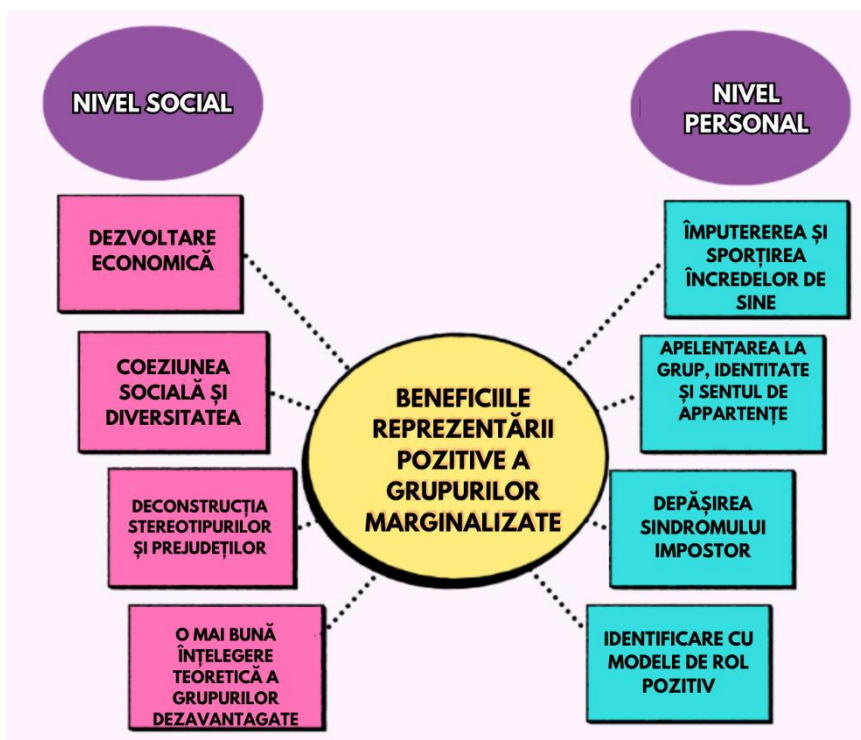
NIVEL SOCIAL

NIVEL PERSONAL

DEZVOLTARE ECONOMICĂ

COEZIUNEA SOCIALĂ ȘI DIVERSITATEA

DECONSTRUCȚIA STEREOTIPURILOR ȘI PREJUDEȚILOR

O MAI BUNĂ ÎNȚELEGERE TEORETICĂ A GRUPURILOR DEZAVANTAGATE

BENEFICIILE REPREZENTĂRII POZITIVE A GRUPURILOR MARGINALIZATE

ÎMPUTEREREA ȘI SPORȚIREA ÎNCREDELOR DE SINE

APELENTAREA LA GRUP, IDENTITATE ȘI SENTUL DE APPARTENȚE

DEPĂȘIREA SINDROMULUI IMPOSTOR

IDENTIFICARE CU MODELE DE ROL POZITIV